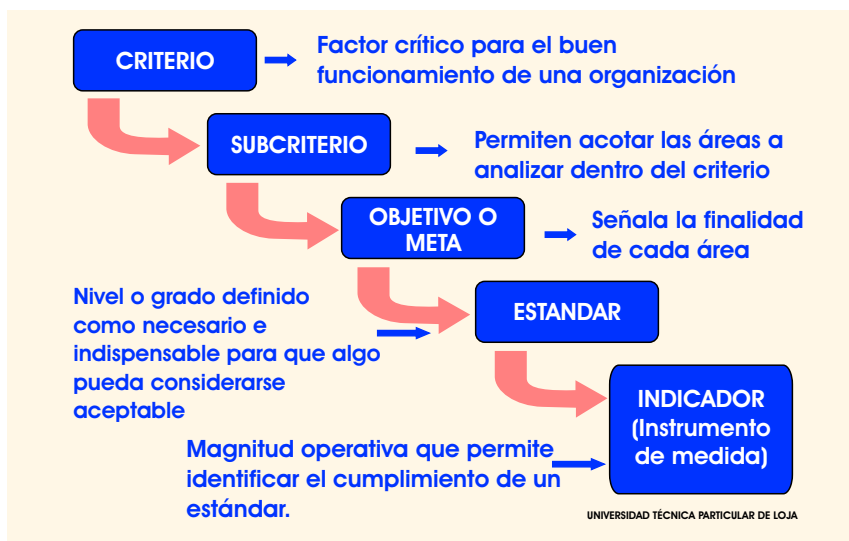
CRITERIO

Factor crítico para el buen funcionamiento de una organización

SUBCRITERIO

Permiten acotar las áreas a analizar dentro del criterio

OBJETIVO O META

Señala la finalidad de cada área

Nivel o grado definido como necesario e indispensable para que algo pueda considerarse aceptable

ESTANDAR

INDICADOR (Instrumento de medida)

Magnitud operativa que permite identificar el cumplimiento de un estándar.

UNIVERSIDAD TÉCNICA PARTICULAR DE LOJA